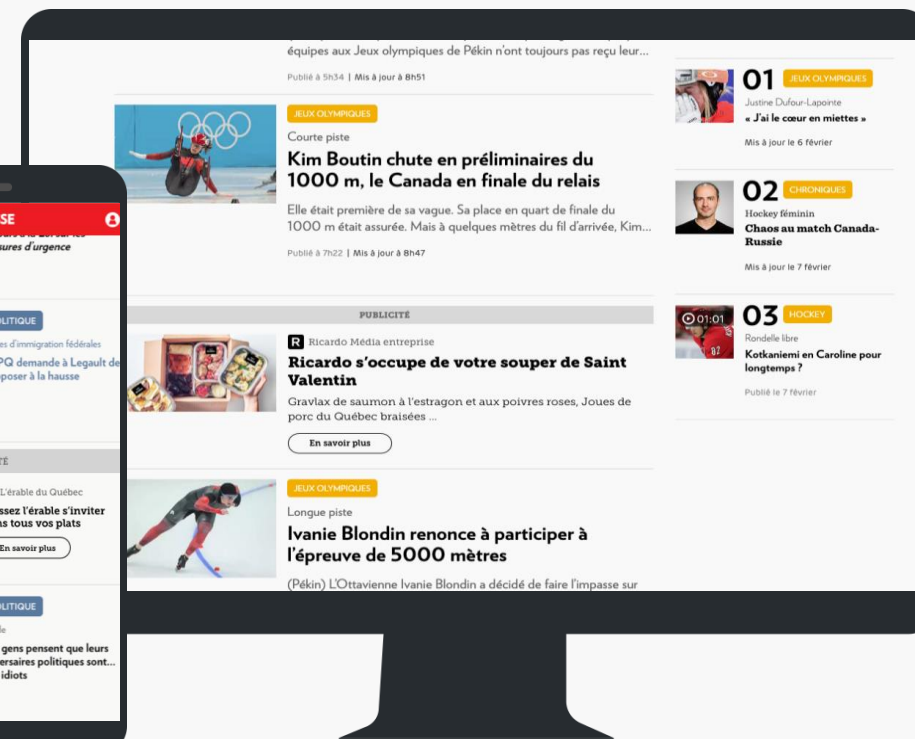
équipes aux Jeux olympiques de Pékin n'ont toujours pas reçu leur...

Publié à 5h34 | Mis à jour à 8h51

JEUX OLYMPIQUES

Courte piste

Kim Boutin chute en préliminaires du 1000 m, le Canada en finale du relais

Elle était première de sa vague. Sa place en quart de finale du 1000 m était assurée. Mais à quelques mètres du fil d'arrivée, Kim...

Publié à 7h22 | Mis à jour à 8h47

PUBLICITÉ

R Ricardo Média entreprise

Ricardo s'occupe de votre souper de Saint Valentin

Gravlax de saumon à l'estragon et aux poivres roses, Joues de porc du Québec braisées ...

En savoir plus

JEUX OLYMPIQUES

Longue piste

Ivanie Blondin renonce à participer à l'épreuve de 5000 mètres

(Pékin) L'Ottavienne Ivanie Blondin a décidé de faire l'impasse sur

01 JEUX OLYMPIQUES

Justine Dufour-Lapointe

« J'ai le cœur en miettes »

Mis à jour le 6 février

02 CHRONIQUES

Hockey féminin

Chaos au match Canada-Russie

Mis à jour le 7 février

01:01

03 HOCKEY

Rondelle libre

Kotkaniemi en Caroline pour longtemps ?

Publié le 7 février

SE

sures d'urgence

LITIQUE

es d'immigration fédérales

PQ demande à Legault de poser à la hausse

TÉ

L'érable du Québec

ssez l'érable s'inviter as tous vos plats

En savoir plus

LITIQUE

le

gens pensent que leurs ersaires politiques sont... idiots